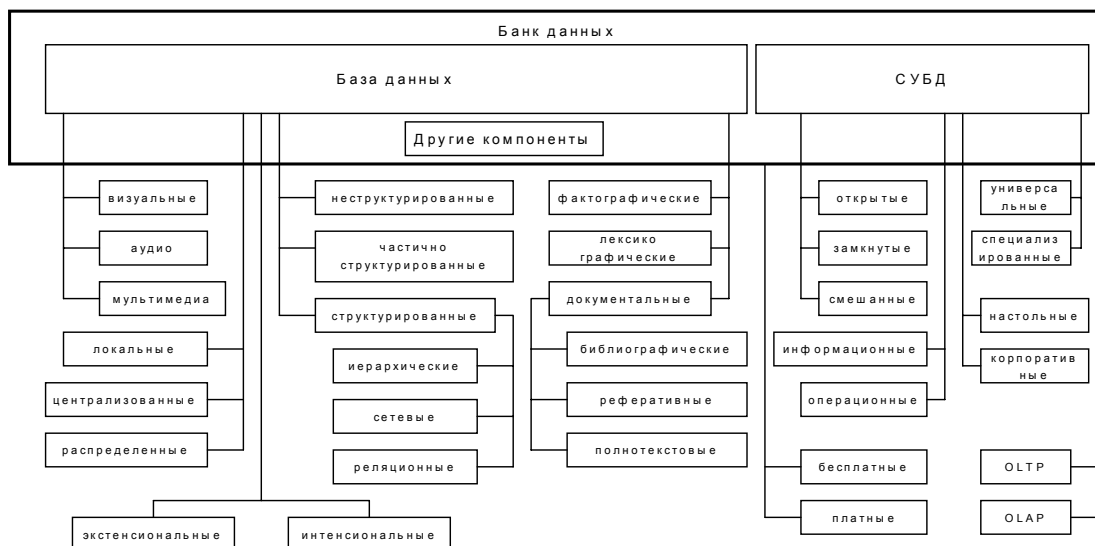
Банк данных

База данных

СУБД

Другие компоненты

визуальные

аудио

мультимедиа

локальные

централизованные

распределенные

неструктурированные

частично структурированные

структурированные

иерархические

сетевые

реляционные

фактографические

лексико графические

документальные

библиографические

реферативные

полнотекстовые

экстенсиональные

интенсиональные

открытые

замкнутые

смешанные

информационные

операционные

бесплатные

платные

универсальные

специализированные

настольные

корпоративные

OLTP

OLAP